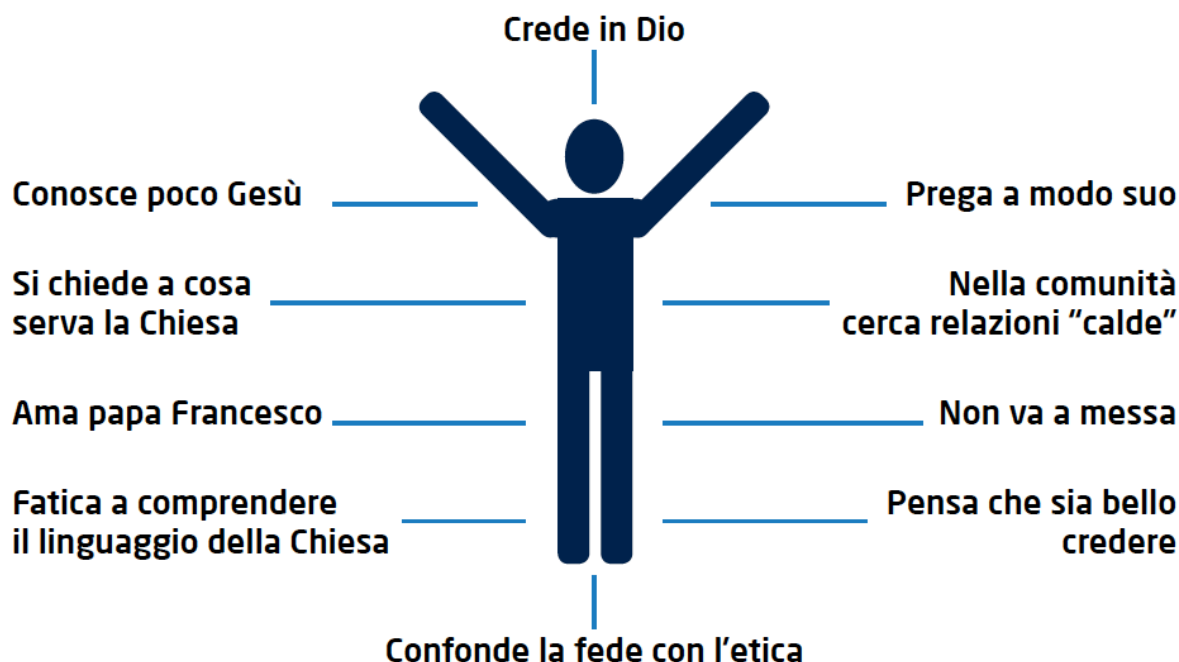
Crede in Dio

Conosce poco Gesù

Prega a modo suo

Si chiede a cosa serva la Chiesa

Nella comunità cerca relazioni “calde”

Ama papa Francesco

Non va a messa

Fatica a comprendere il linguaggio della Chiesa

Pensa che sia bello credere

Confonde la fede con l’etica